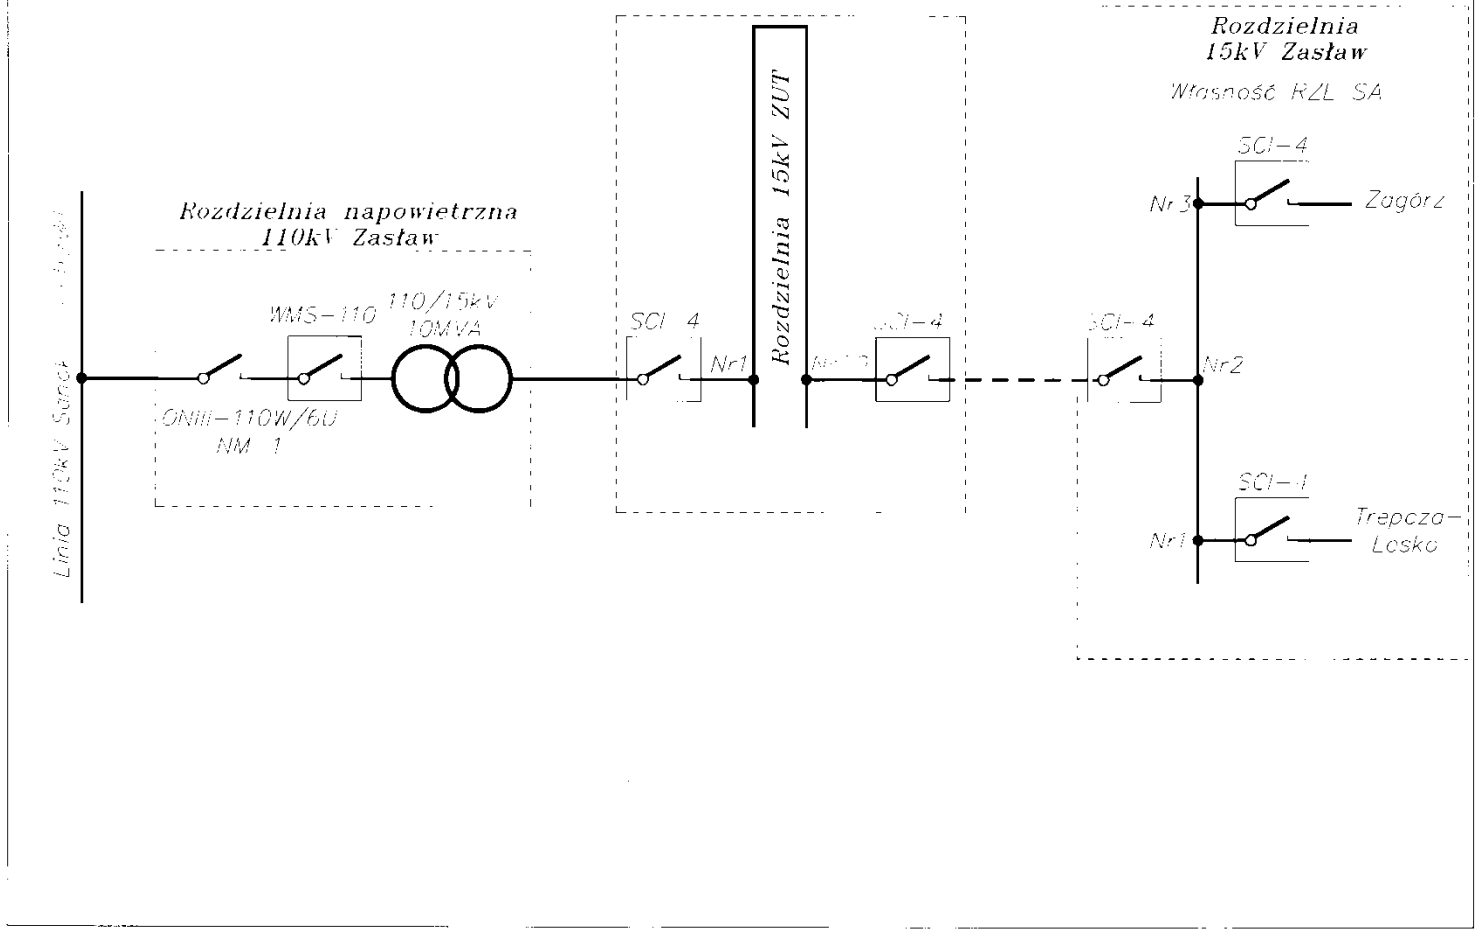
Rozdzielnia
15kV Zasław

Własność RZL SA

SCI-4

Zagórz

Nr3

Rozdzielnia 15kV ZUT

Rozdzielnia napowietrzna
110kV Zasław

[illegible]

WMS-110

110/15kV
10MVA

SCI 4

Nr1

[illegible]

SCI-4

Nr2

ONIII-110W/6U
NM 1

SCI-1

Trepcza-
Lesko

Nr1

Linia 110kV Sanok